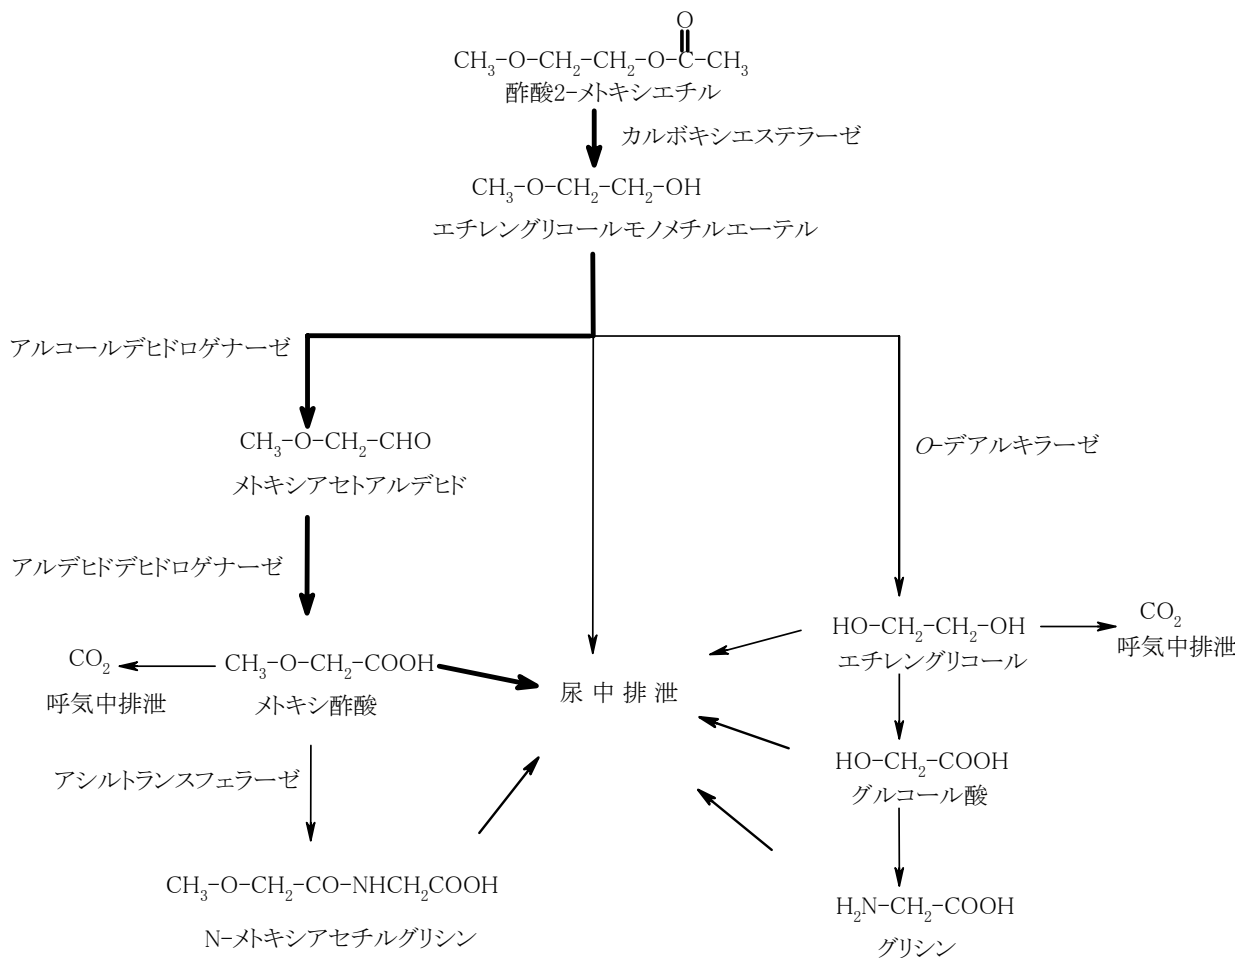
O

$CH_3$-O-$CH_2$-$CH_2$-O-C-$CH_3$
酢酸2-メトキシエチル

カルボキシエステラーゼ

$CH_3$-O-$CH_2$-$CH_2$-OH
エチレングリコールモノメチルエーテル

アルコールデヒドロゲナーゼ

$CH_3$-O-$CH_2$-CHO
メトキシアセトアルデヒド

O-デアルキラーゼ

アルデヒドデヒドロゲナーゼ

$CO_2$
呼気中排泄

$CH_3$-O-$CH_2$-COOH
メトキシ酢酸

尿中排泄

HO-$CH_2$-$CH_2$-OH
エチレングリコール

$CO_2$
呼気中排泄

アシルトランスフェラーゼ

HO-$CH_2$-COOH
グルコール酸

$CH_3$-O-$CH_2$-CO-NH$CH_2$COOH
N-メトキシアセチルグリシン

$H_2N$-$CH_2$-COOH
グリシン